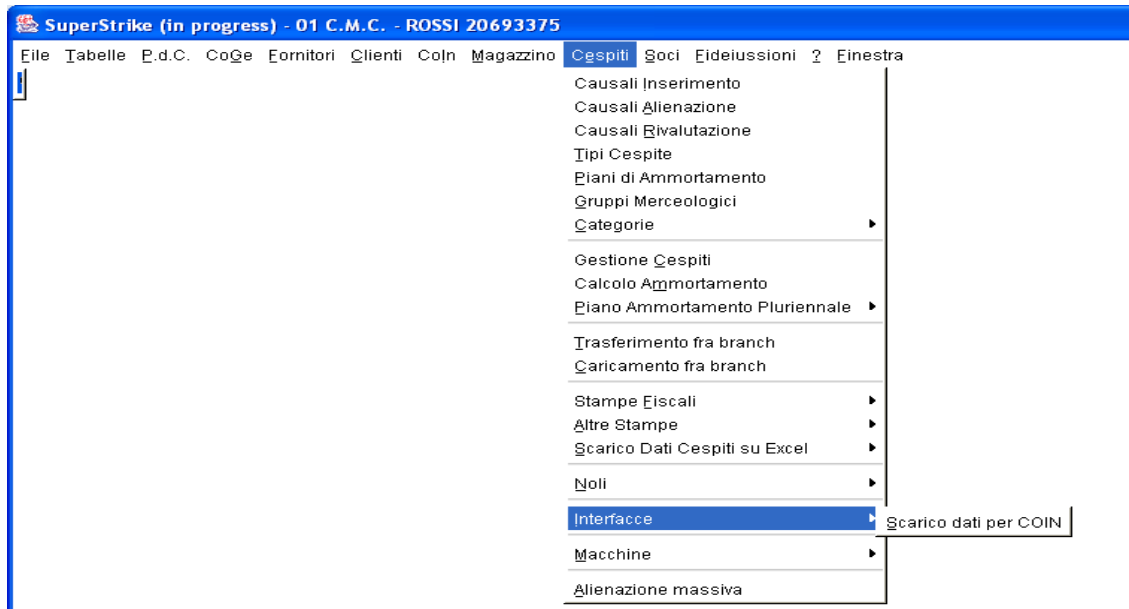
SuperStrike (in progress) - 01 C.M.C. - ROSSI 20693375

File Tabelle P.d.C. CoGe Fornitori Clienti CoIn Magazzino Cespiti Soci Fideiussioni ? Finestra

Causali Inserimento
Causali Alienazione
Causali Rivalutazione
Tipi Cespite
Piani di Ammortamento
Gruppi Merceologici
Categorie

Gestione Cespiti
Calcolo Ammortamento
Piano Ammortamento Pluriennale

Trasferimento fra branch
Caricamento fra branch

Stampe Fiscali
Altre Stampe
Scarico Dati Cespiti su Excel

Noli

Interfacce

Scarico dati per COIN

Macchine

Alienazione massiva